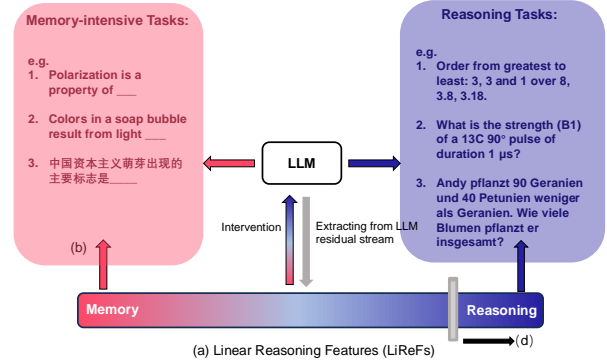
Memory-intensive Tasks:

e.g.
1. Polarization is a property of ___

2. Colors in a soap bubble result from light ___

3. 中国资本主义萌芽出现的主要标志是_____

(b)

LLM

Intervention

Extracting from LLM residual stream

Reasoning Tasks:

e.g.
1. Order from greatest to least: 3, 3 and 1 over 8, 3.8, 3.18.

2. What is the strength (B1) of a 13C 90° pulse of duration 1 μs?

3. Andy pflanzt 90 Geranien und 40 Petunien weniger als Geranien. Wie viele Blumen pflanzt er insgesamt?

Memory

Reasoning

(d)

(a) Linear Reasoning Features (LiReFs)